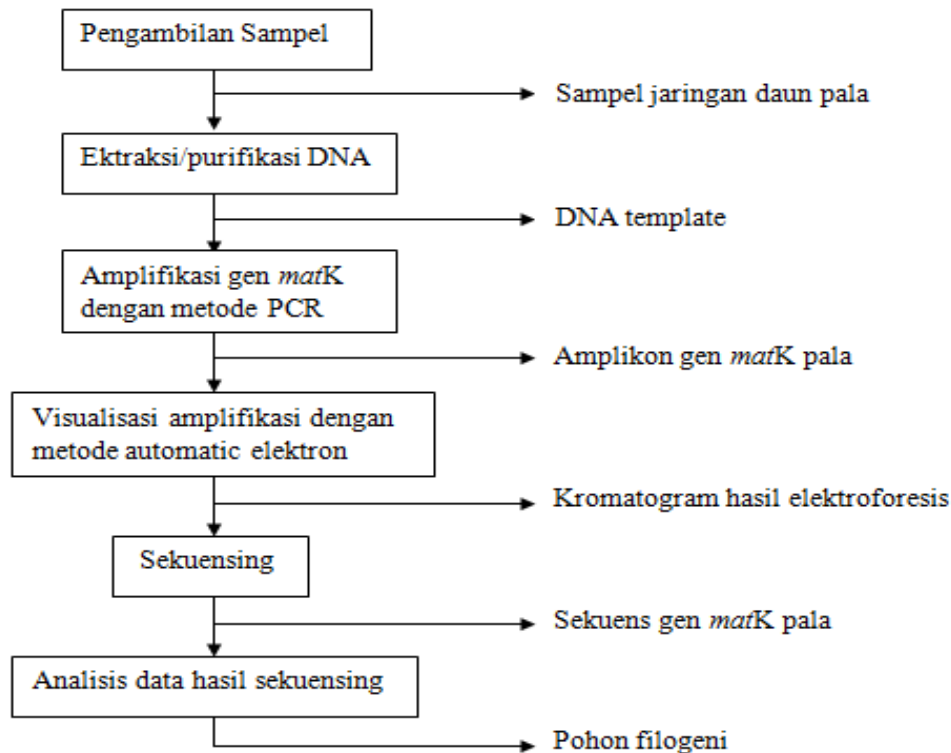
Pengambilan Sampel

Sampel jaringan daun pala

Ektraksi/purifikasi DNA

DNA template

Amplifikasi gen *mat*K dengan metode PCR

Amplikon gen *mat*K pala

Visualisasi amplifikasi dengan metode automatic elektron

Kromatogram hasil elektroforesis

Sekuensing

Sekuens gen *mat*K pala

Analisis data hasil sekuensing

Pohon filogeni